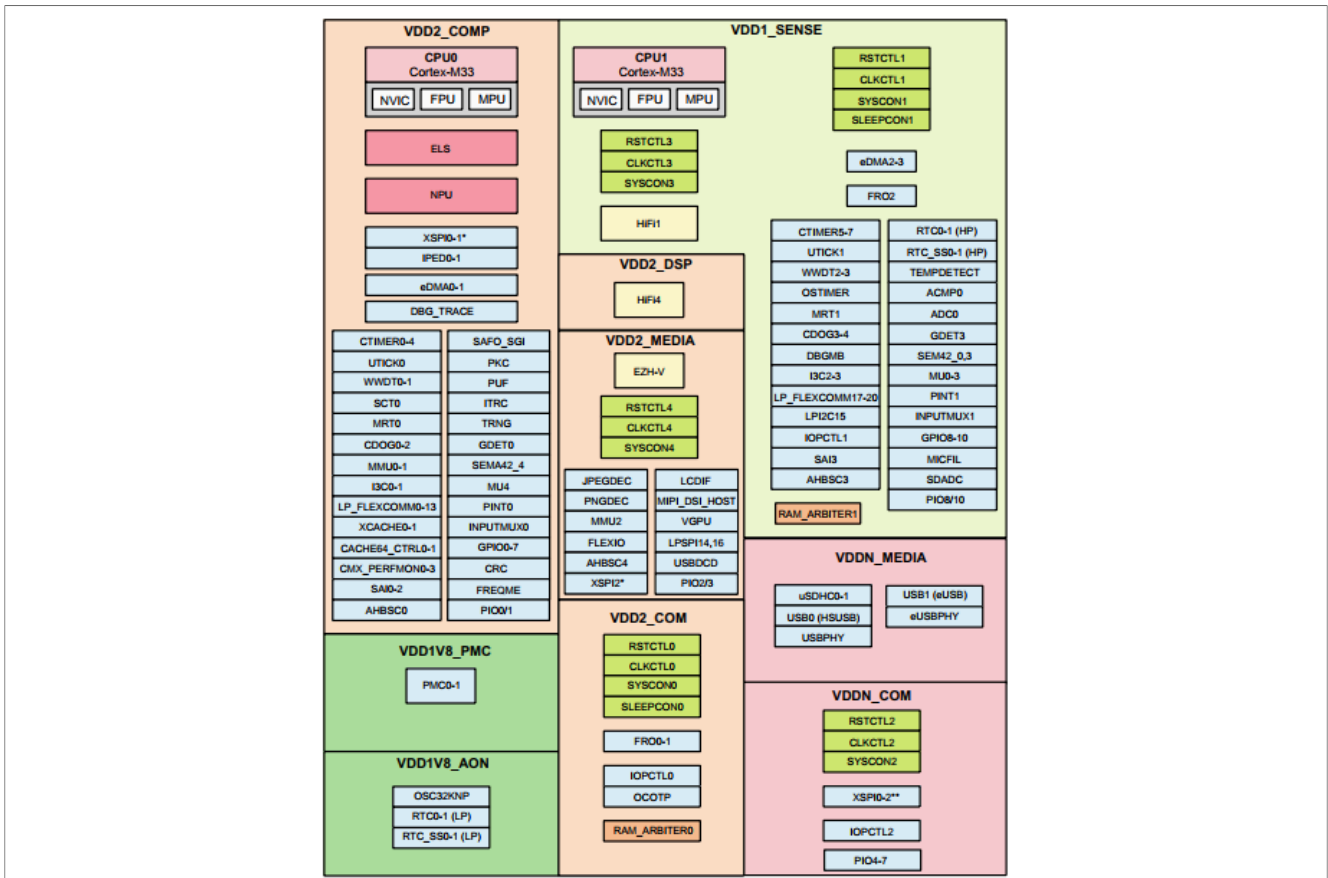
VDD2_COMP

CPU0
Cortex-M33
NVIC FPU MPU

ELS

NPU

XSPI0-1*
IPED0-1

eDMA0-1

DBG_TRACE

CTIMER0-4
UTICK0
WWDT0-1
SCT0
MRT0
CDOG0-2
MMU0-1
I3C0-1
LP_FLEXCOMM0-13
XCACHE0-1
CACHE64_CTRL0-1
CMX_PERFMON0-3
SAI0-2
AHBSC0

SAFO_SGI
PKC
PUF
ITRC
TRNG
GDET0
SEMA42_4
MU4
PINT0
INPUTMUX0
GPIO0-7
CRC
FREQME
PIO0/1

VDD1_SENSE

CPU1
Cortex-M33
NVIC FPU MPU

RSTCTL3
CLKCTL3
SYSCON3

HiFi1

RSTCTL1
CLKCTL1
SYSCON1
SLEEPCON1

eDMA2-3

FRO2

CTIMER5-7
UTICK1
WWDT2-3
OSTIMER
MRT1
CDOG3-4
DBGMB
I3C2-3
LP_FLEXCOMM17-20
LPI2C15
IOPCTL1
SAI3
AHBSC3

RTC0-1 (HP)
RTC_SS0-1 (HP)
TEMPDETECT
ACMP0
ADC0
GDET3
SEM42_0,3
MU0-3
PINT1
INPUTMUX1
GPIO8-10
MICFIL
SDADC
PIO8/10

RAM_ARBITER1

VDD2_DSP

HiFi4

VDD2_MEDIA

EZH-V

RSTCTL4
CLKCTL4
SYSCON4

JPEGDEC
PNGDEC
MMU2
FLEXIO
AHBSC4
XSPI2*

LCDIF
MIPI_DSI_HOST
VGPU
LPSPI14,16
USBDCD
PIO2/3

VDDN_MEDIA

uSDHC0-1
USB0 (HSUSB)
USBPHY

USB1 (eUSB)
eUSBPHY

VDD1V8_PMC

PMC0-1

VDD1V8_AON

OSC32KNP
RTC0-1 (LP)
RTC_SS0-1 (LP)

VDD2_COM

RSTCTL0
CLKCTL0
SYSCON0
SLEEPCON0

FRO0-1

IOPCTL0
OCOTP

RAM_ARBITER0

VDDN_COM

RSTCTL2
CLKCTL2
SYSCON2

XSPI0-2**

IOPCTL2

PIO4-7